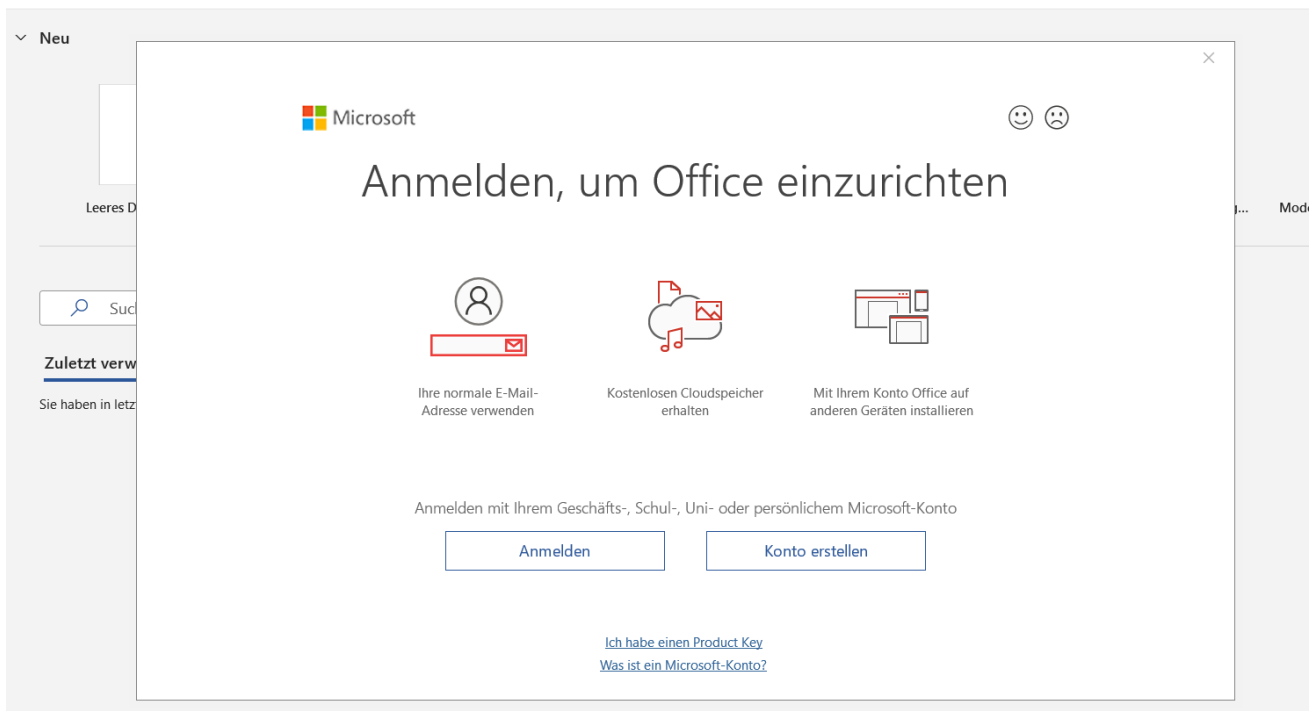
Neu

Leeres D

...g...

Mode

Suc

Zuletzt verw

Sie haben in letz

×

Microsoft

Anmelden, um Office einzurichten

Ihre normale E-Mail-Adresse verwenden

Kostenlosen Cloudspeicher erhalten

Mit Ihrem Konto Office auf anderen Geräten installieren

Anmelden mit Ihrem Geschäfts-, Schul-, Uni- oder persönlichem Microsoft-Konto

Anmelden

Konto erstellen

Ich habe einen Product Key

Was ist ein Microsoft-Konto?